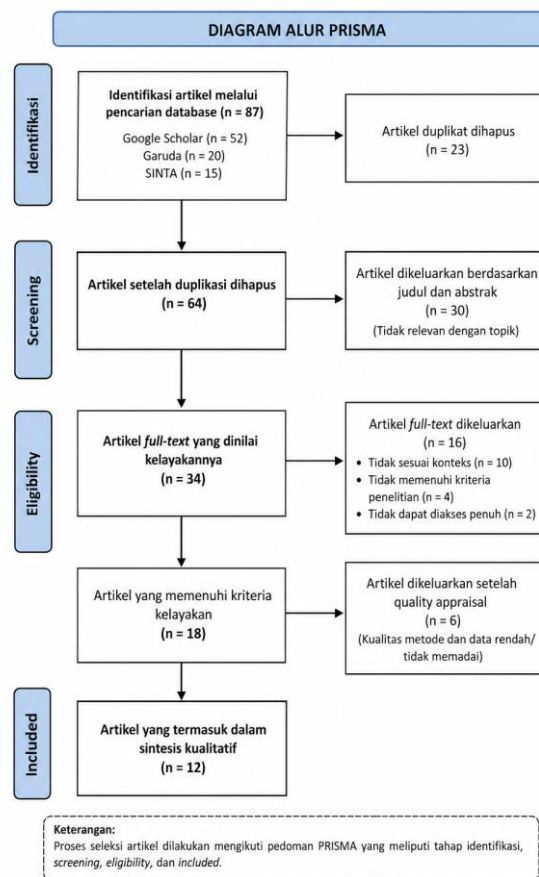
DIAGRAM ALUR PRISMA

Identifikasi

Identifikasi artikel melalui pencarian database (n = 87)
Google Scholar (n = 52)
Garuda (n = 20)
SINTA (n = 15)

Artikel duplikat dihapus
(n = 23)

Screening

Artikel setelah duplikasi dihapus
(n = 64)

Artikel dikeluarkan berdasarkan judul dan abstrak
(n = 30)
(Tidak relevan dengan topik)

Eligibility

Artikel *full-text* yang dinilai kelayakannya
(n = 34)

Artikel *full-text* dikeluarkan
(n = 16)
• Tidak sesuai konteks (n = 10)
• Tidak memenuhi kriteria penelitian (n = 4)
• Tidak dapat diakses penuh (n = 2)

Artikel yang memenuhi kriteria kelayakan
(n = 18)

Artikel dikeluarkan setelah quality appraisal
(n = 6)
(Kualitas metode dan data rendah/ tidak memadai)

Included

Artikel yang termasuk dalam sintesis kualitatif
(n = 12)

Keterangan:
Proses seleksi artikel dilakukan mengikuti pedoman PRISMA yang meliputi tahap identifikasi, *screening*, *eligibility*, dan *included*.